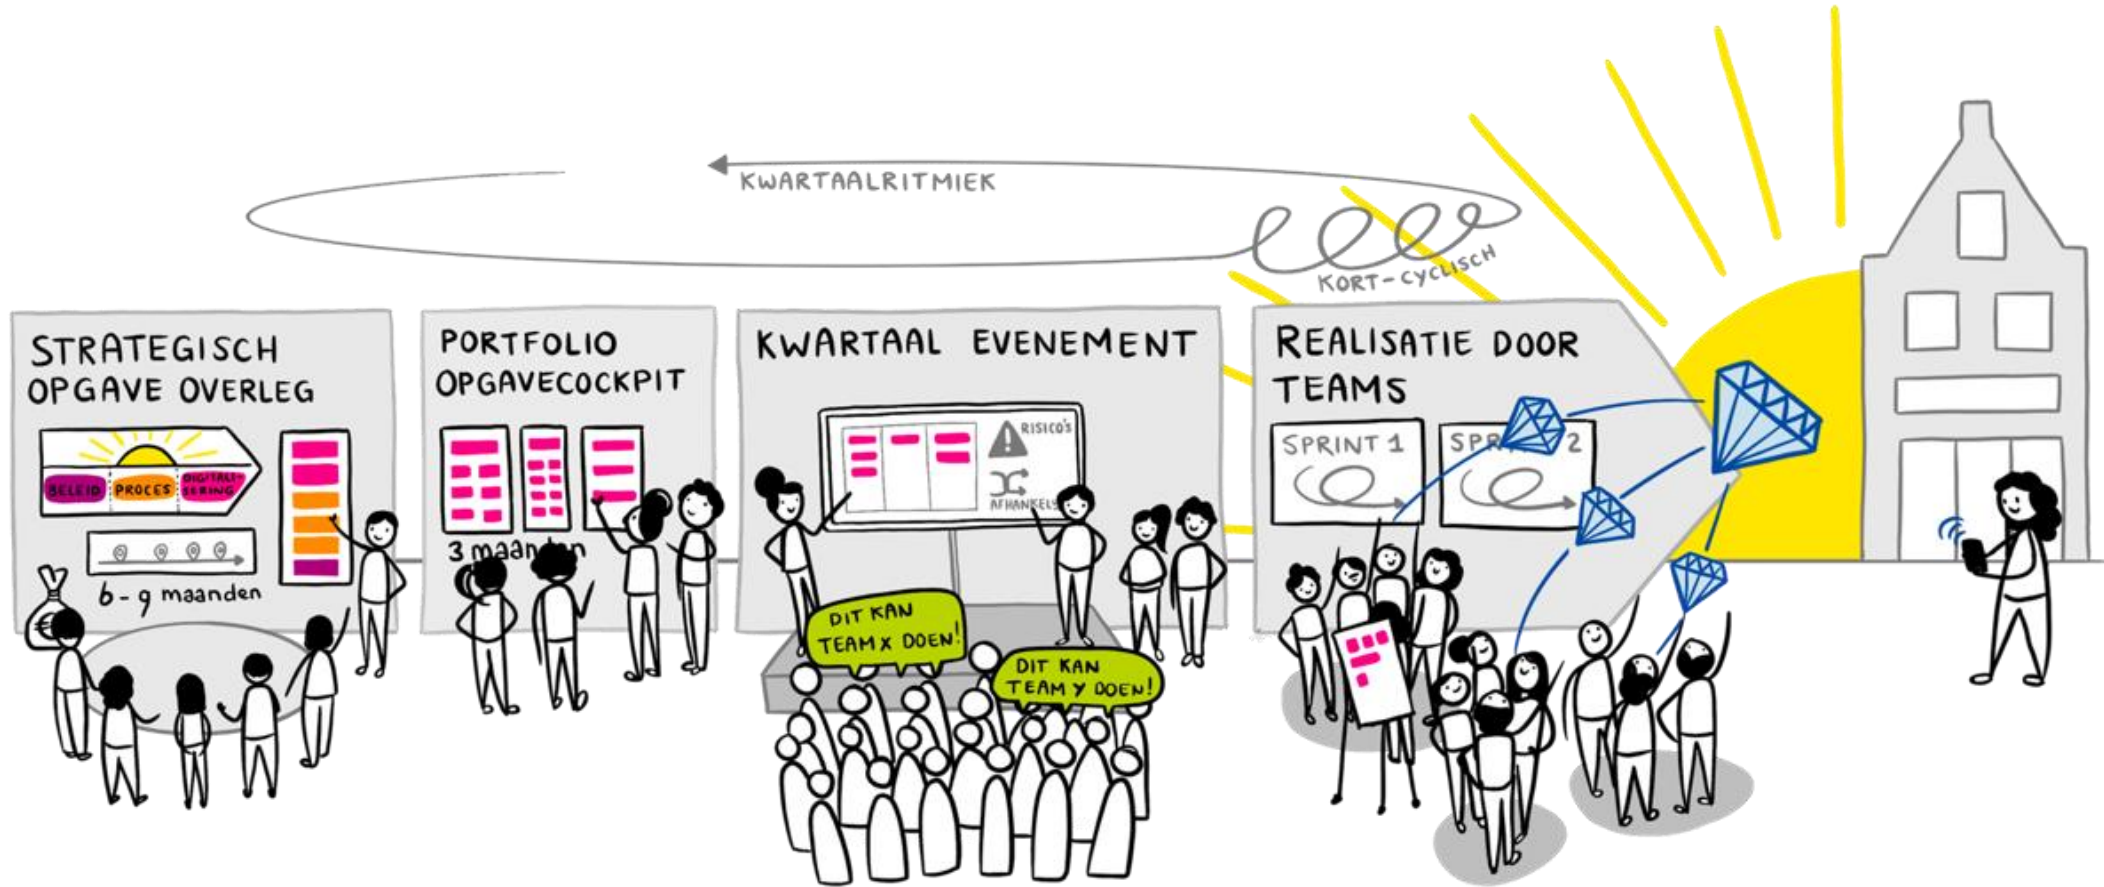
KWARTAALRITMIEK

KORT-CYCLISCH

STRATEGISCH OPGAVE OVERLEG

BELEID PROCES DIGITALISERING

6-9 maanden

PORTFOLIO OPGAVECOCKPIT

3 maanden

KWARTAAL EVENEMENT

RISICO'S

AFHANKELIJ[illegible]

DIT KAN TEAM X DOEN!

DIT KAN TEAM Y DOEN!

REALISATIE DOOR TEAMS

SPRINT 1

SPR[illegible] 2